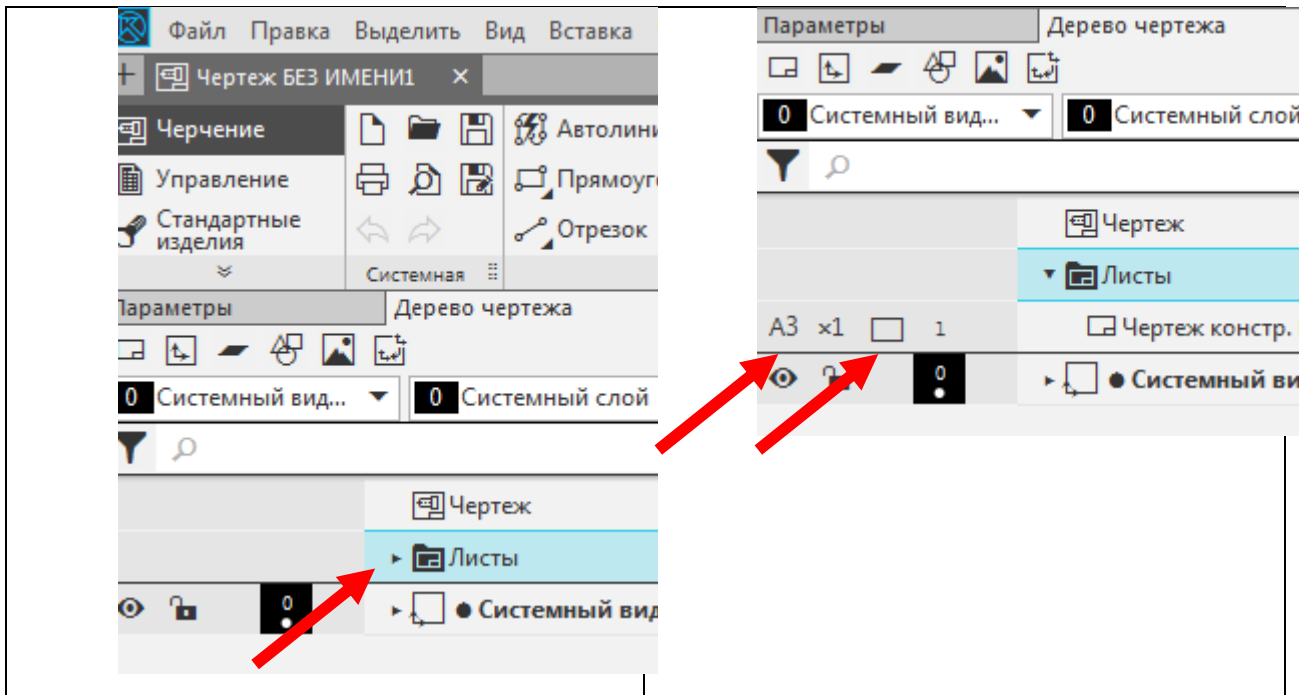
Файл Правка Выделить Вид Вставка

Чертеж БЕЗ ИМЕНИ1 ×

Черчение
Управление
Стандартные изделия

Автолини
Прямоуго
Отрезок

Системная

Параметры Дерево чертежа

0 Системный вид...
0 Системный слой

Чертеж
Листы
0
Системный вид

Параметры Дерево чертежа

0 Системный вид...
0 Системный слой

Чертеж
Листы
A3 ×1 1
Чертеж констр.
0
Системный ви